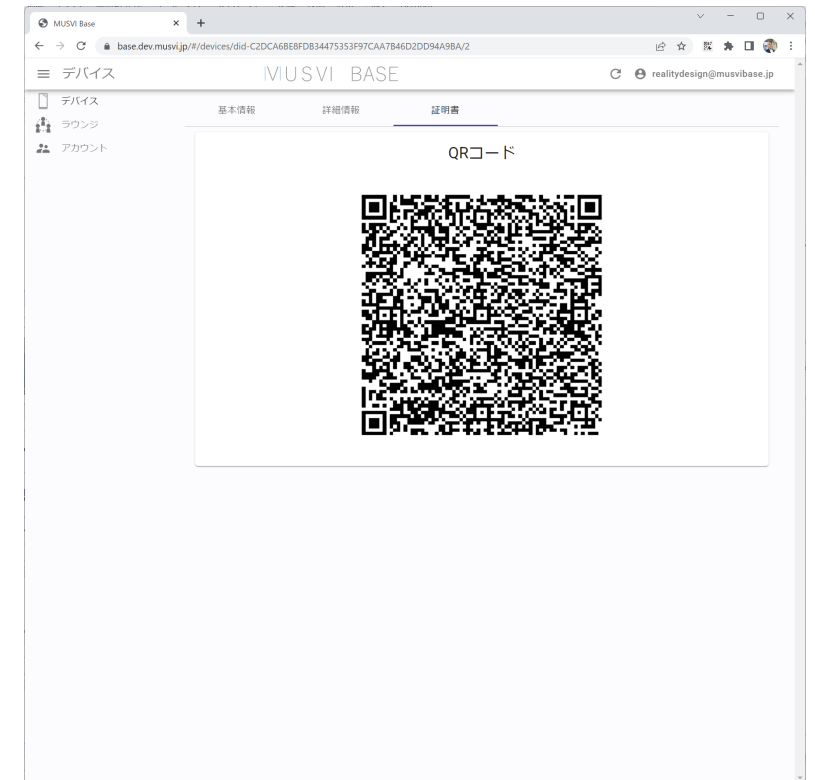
MUSVI Base

base.dev.musvi.jp/#/devices/did-C2DCA6BE8FDB34475353F97CAA7B46D2DD94A9BA/2

デバイス

MUSVI BASE

realitydesign@musvibase.jp

デバイス
ラウンジ
アカウント

基本情報
詳細情報
証明書

QRコード